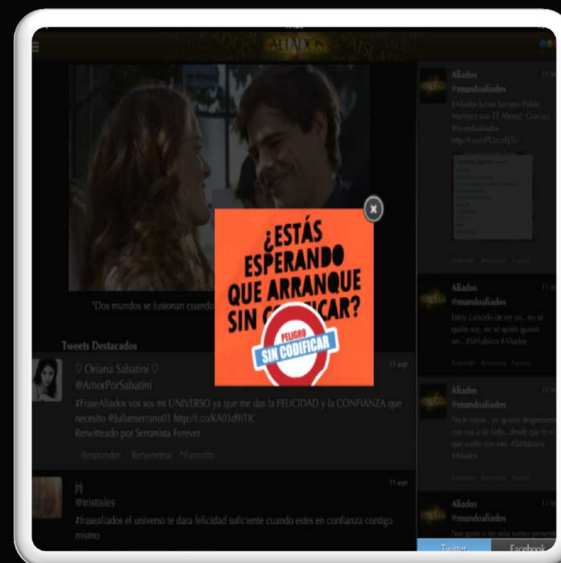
ALIADOS

¿ESTÁS ESPERANDO QUE ARRANQUE SIN C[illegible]ICAR?

PELIGRO
SIN CODIFICAR

"Dos mundos se fusionan cuando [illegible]

Tweets Destacados

♡ Oriana Sabatini ♡
@AmorPorSabatini
#FraseAliados vos sos mi UNIVERSO ya que me das la FELICIDAD y la CONFIANZA que necesito @JuliamSerrano01 http://t.co/XA03d9fTIC
Retwitteado por Serranista Forever
Responder Retwittear Favorito

jrj
@iristisles
#fraseAliados el universo te dara felicidad suficiente cuando estes en confianza contigo mismo

Aliados
#mundoaliados
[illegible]

Aliados
#mundoaliados
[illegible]

Aliados
#mundoaliados
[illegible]

Aliados
#mundoaliados
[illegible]

Twitter
Facebook